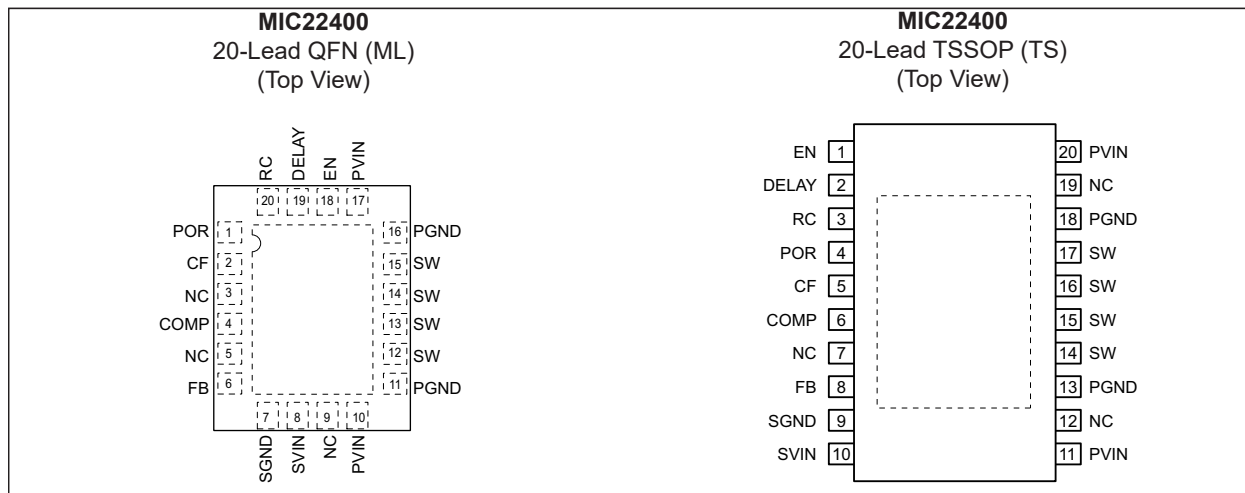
MIC22400
20-Lead QFN (ML)
(Top View)

RC DELAY EN PVIN
20 19 18 17

POR 1
CF 2
NC 3
COMP 4
NC 5
FB 6

16 PGND
15 SW
14 SW
13 SW
12 SW
11 PGND

7 8 9 10
SGND SVIN NC PVIN

MIC22400
20-Lead TSSOP (TS)
(Top View)

EN 1
DELAY 2
RC 3
POR 4
CF 5
COMP 6
NC 7
FB 8
SGND 9
SVIN 10

20 PVIN
19 NC
18 PGND
17 SW
16 SW
15 SW
14 SW
13 PGND
12 NC
11 PVIN